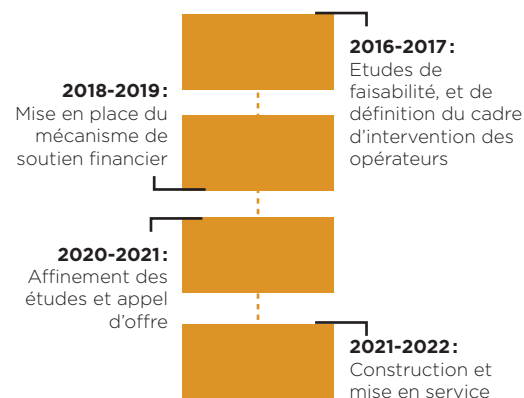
2016-2017 :
Etudes de faisabilité, et de définition du cadre d'intervention des opérateurs

2018-2019 :
Mise en place du mécanisme de soutien financier

2020-2021 :
Affinement des études et appel d'offre

2021-2022 :
Construction et mise en service